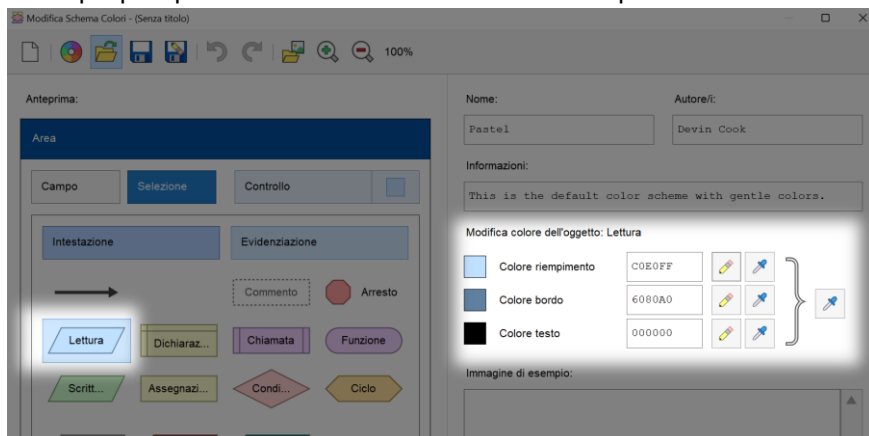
Modifica Schema Colori - (Senza titolo)

100%

Anteprima:

Area

Campo

Selezione

Controllo

Intestazione

Evidenziazione

Commento

Arresto

Lettura

Dichiaraz...

Chiamata

Funzione

Scritt...

Assegnazi...

Condi...

Ciclo

Nome:

Autore/i:

Pastel

Devin Cook

Informazioni:

This is the default color scheme with gentle colors.

Modifica colore dell'oggetto: Lettura

Colore riempimento

C0E0FF

Colore bordo

6080A0

Colore testo

000000

Immagine di esempio: